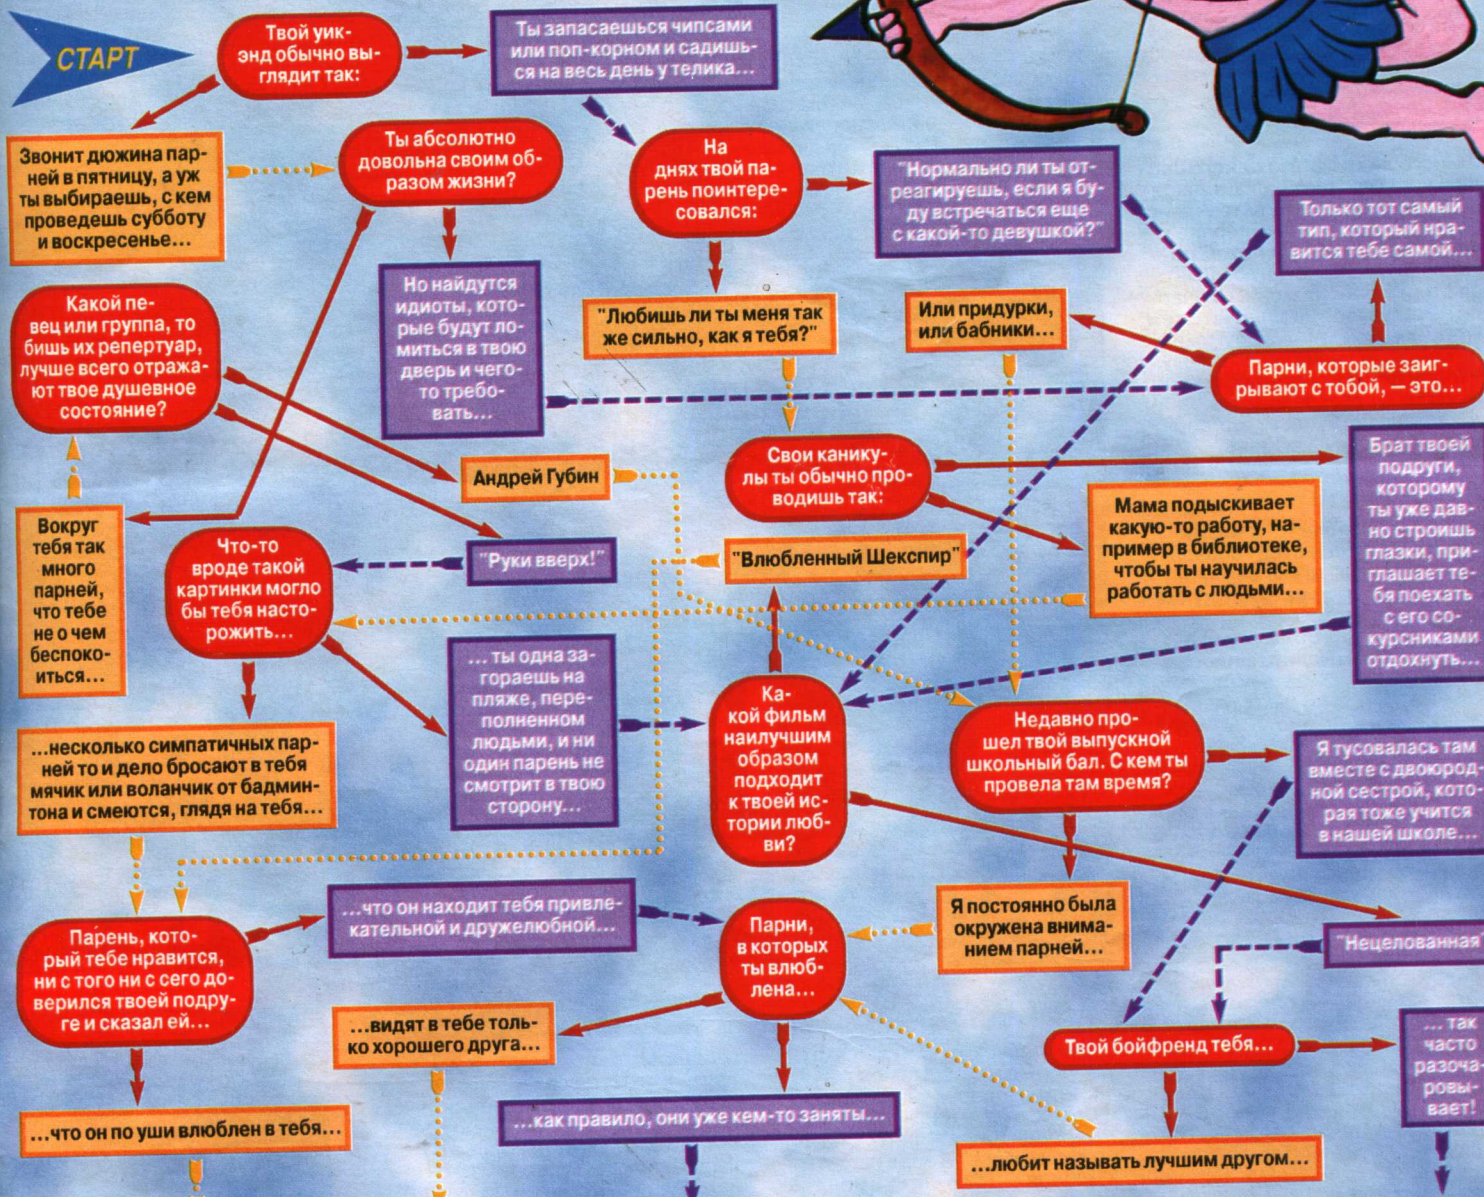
СТАРТ

Твой уик-энд обычно выглядит так:

Ты запасаешься чипсами или поп-корном и садишься на весь день у телика...

Звонит дюжина парней в пятницу, а уж ты выбираешь, с кем проведешь субботу и воскресенье...

Ты абсолютно довольна своим образом жизни?

На днях твой парень поинтересовался:

"Нормально ли ты отреагируешь, если я буду встречаться еще с какой-то девушкой?"

Только тот самый тип, который нравится тебе самой...

Какой певец или группа, то бишь их репертуар, лучше всего отражают твое душевное состояние?

Но найдутся идиоты, которые будут ломиться в твою дверь и чего-то требовать...

"Любишь ли ты меня так же сильно, как я тебя?"

Или придурки, или бабники...

Парни, которые заигрывают с тобой, — это...

Андрей Губин

Свои каникулы ты обычно проводишь так:

Брат твоей подруги, которому ты уже давно строишь глазки, приглашает тебя поехать с его сокурсниками отдохнуть...

Вокруг тебя так много парней, что тебе не о чем беспокоиться...

Что-то вроде такой картинки могло бы тебя насторожить...

"Руки вверх!"

"Влюбленный Шекспир"

Мама подыскивает какую-то работу, например в библиотеке, чтобы ты научилась работать с людьми...

...ты одна загораешь на пляже, переполненном людьми, и ни один парень не смотрит в твою сторону...

Какой фильм наилучшим образом подходит к твоей истории любви?

Недавно прошел твой выпускной школьный бал. С кем ты провела там время?

Я тусовалась там вместе с двоюродной сестрой, которая тоже учится в нашей школе...

...несколько симпатичных парней то и дело бросают в тебя мячик или воланчик от бадминтона и смеются, глядя на тебя...

Парень, который тебе нравится, ни с того ни с сего доверился твоей подруге и сказал ей...

...что он находит тебя привлекательной и дружелюбной...

Парни, в которых ты влюблена...

Я постоянно была окружена вниманием парней...

"Нецелованная"

...видят в тебе только хорошего друга...

Твой бойфренд тебя...

...так часто разочаровывает!

...что он по уши влюблен в тебя...

...как правило, они уже кем-то заняты...

...любит называть лучшим другом...